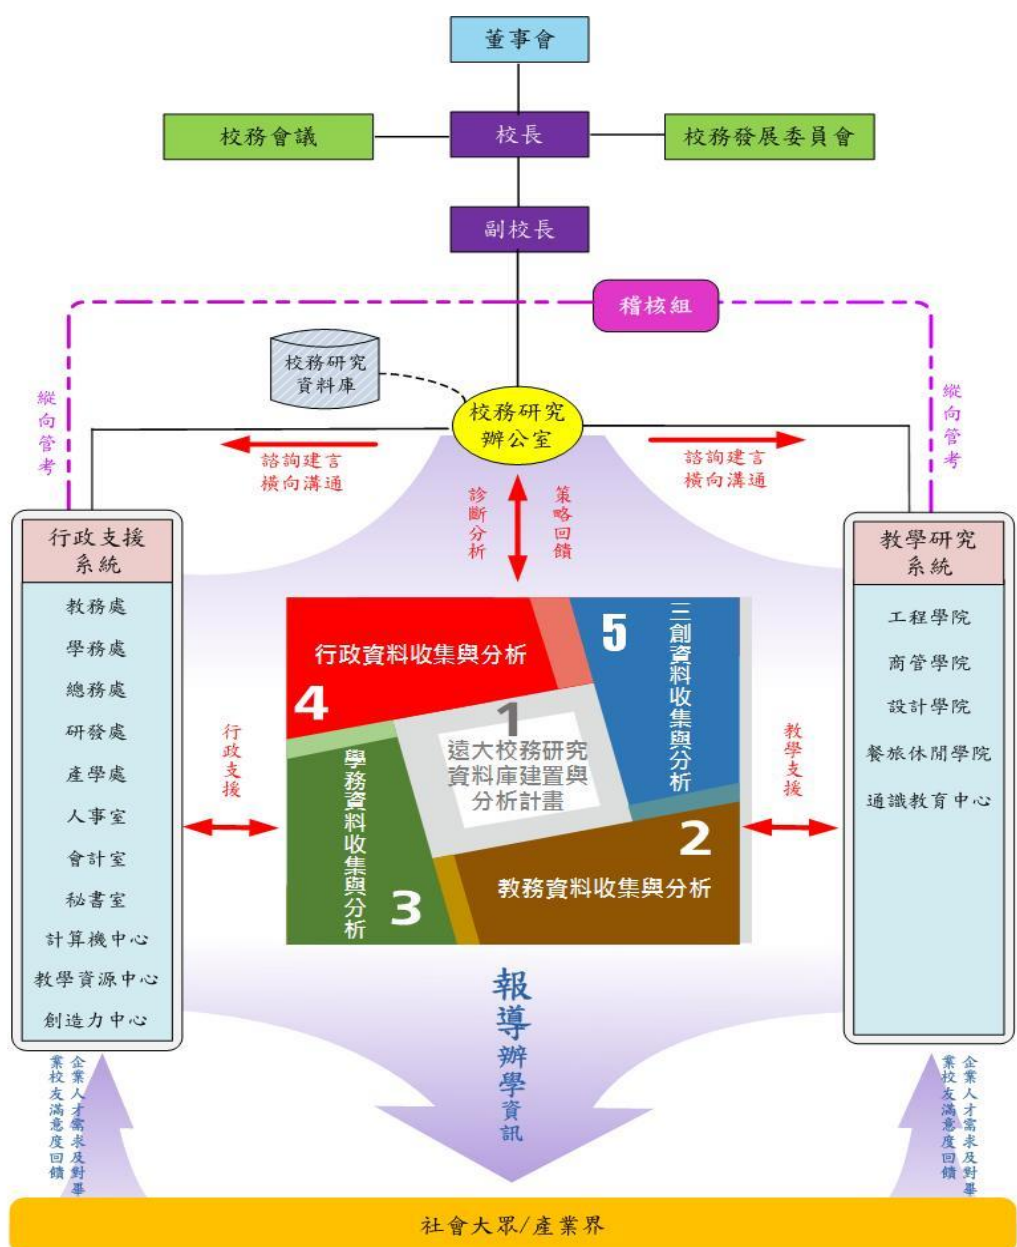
董事會

校務會議

校長

校務發展委員會

副校長

稽核組

校務研究資料庫

縱向管考

縱向管考

校務研究辦公室

諮詢建言橫向溝通

諮詢建言橫向溝通

診斷分析

策略回饋

行政支援系統

教務處
學務處
總務處
研發處
產學處
人事室
會計室
秘書室
計算機中心
教學資源中心
創造力中心

行政支援

行政資料收集與分析

4

5

三創資料收集與分析

1

遠大校務研究資料庫建置與分析計畫

學務資料收集與分析

3

2

教務資料收集與分析

教學支援

教學研究系統

工程學院
商管學院
設計學院
餐旅休閒學院
通識教育中心

報導辦學資訊

企業人才需求及對畢業校友滿意度回饋

企業人才需求及對畢業校友滿意度回饋

社會大眾/產業界